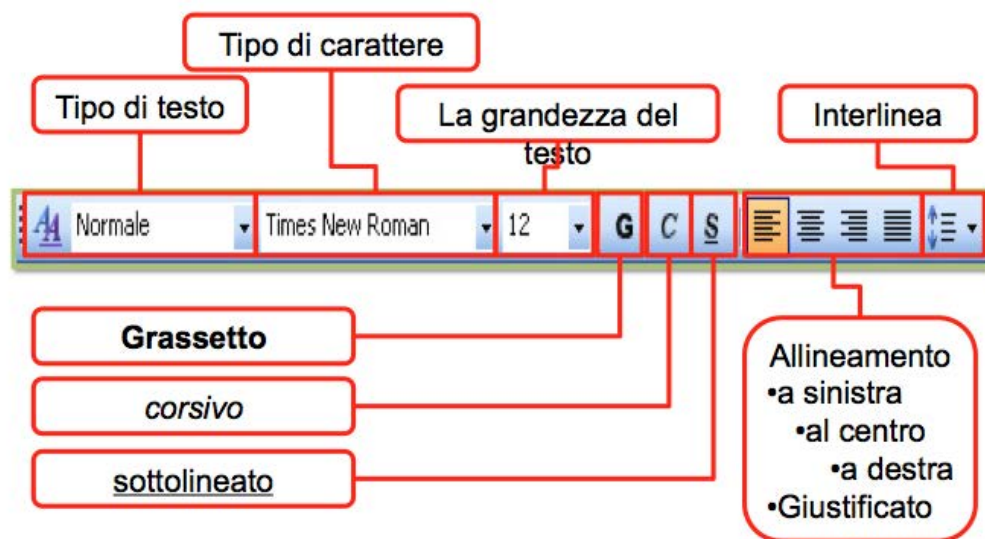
Tipo di carattere

Tipo di testo

La grandezza del testo

Interlinea

Normale

Times New Roman

12

G

C

S

Grassetto

corsivo

sottolineato

Allineamento
•a sinistra
•al centro
•a destra
•Giustificato